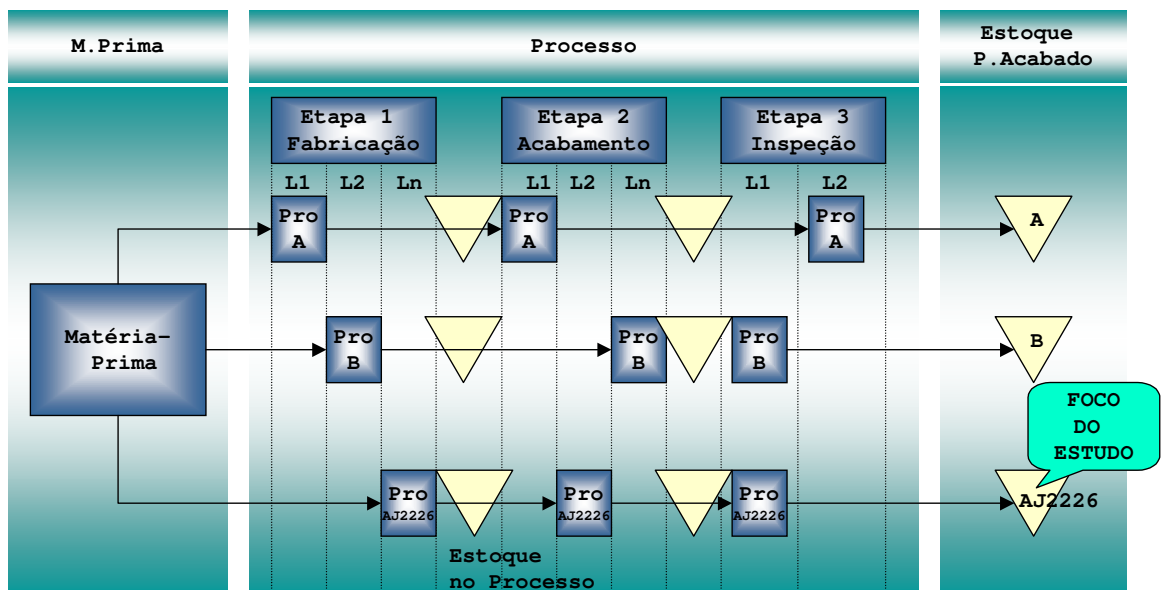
M.Prima

Processo

Estoque P.Acabado

Etapa 1 Fabricação

Etapa 2 Acabamento

Etapa 3 Inspeção

L1 L2 Ln

L1 L2 Ln

L1 L2

Pro A

Pro A

Pro A

A

Matéria-Prima

Pro B

Pro B

Pro B

B

FOCO DO ESTUDO

Pro AJ2226

Pro AJ2226

Pro AJ2226

AJ2226

Estoque no Processo